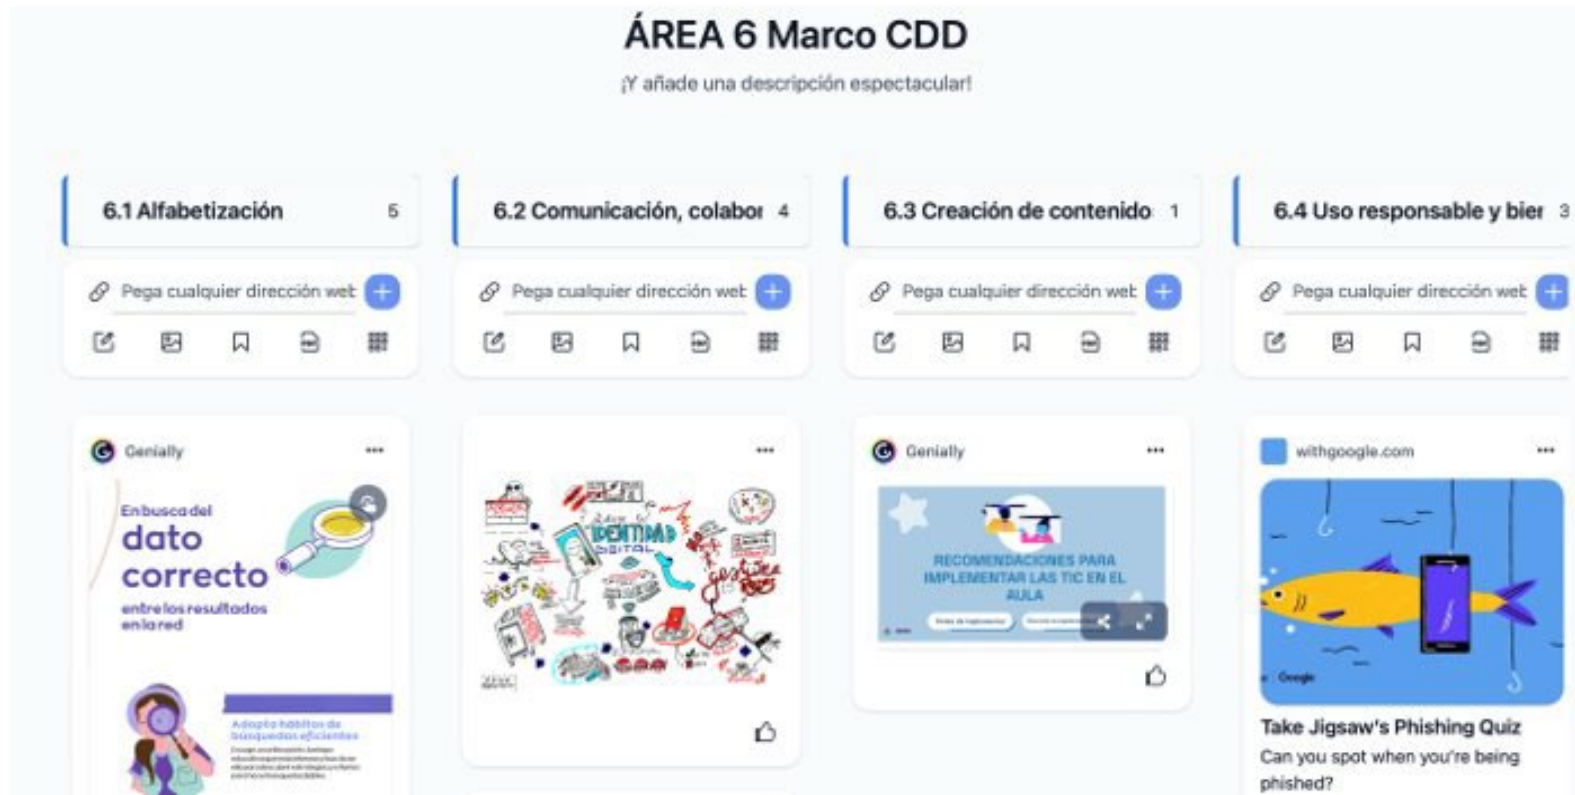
ÁREA 6 Marco CDD

¡Y añade una descripción espectacular!

6.1 Alfabetización 5

Pega cualquier dirección wet

Genially

En busca del dato correcto entre los resultados en la red

Adopta hábitos de búsquedas eficientes

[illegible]

6.2 Comunicación, colabor 4

Pega cualquier dirección wet

IDENTIDAD DIGITAL

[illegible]

6.3 Creación de contenido 1

Pega cualquier dirección wet

Genially

RECOMENDACIONES PARA IMPLEMENTAR LAS TIC EN EL AULA

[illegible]

6.4 Uso responsable y bier 3

Pega cualquier dirección wet

withgoogle.com

Google

Take Jigsaw's Phishing Quiz

Can you spot when you're being phished?